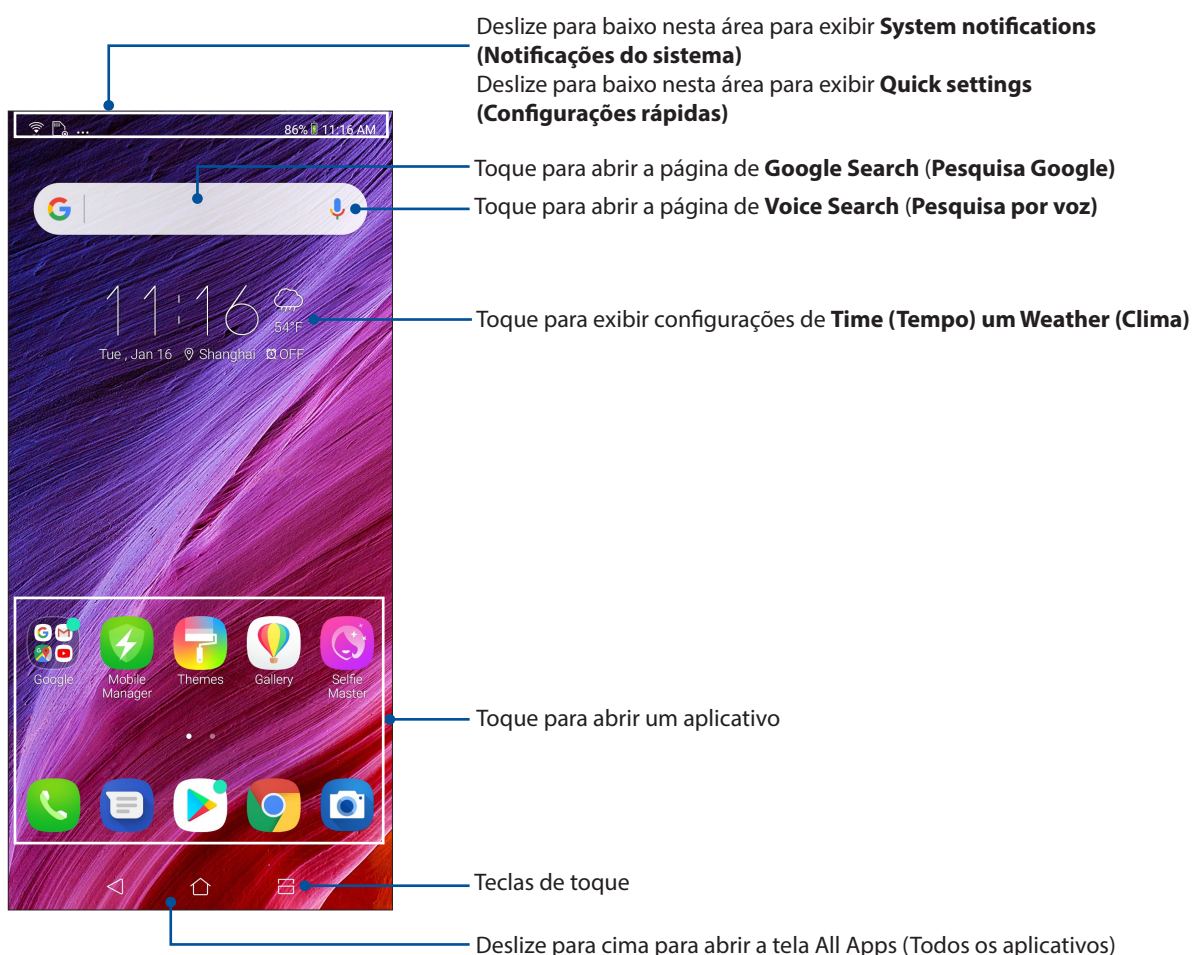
Deslize para baixo nesta área para exibir **System notifications (Notificações do sistema)**
Deslize para baixo nesta área para exibir **Quick settings (Configurações rápidas)**

86% 11:16 AM

Toque para abrir a página de **Google Search** (**Pesquisa Google)**

Toque para abrir a página de **Voice Search** (**Pesquisa por voz)**

11:16
54°F
Tue , Jan 16 Shanghai OFF

Toque para exibir configurações de **Time (Tempo) um Weather (Clima)**

Google
Mobile Manager
Themes
Gallery
Selfie Master

Toque para abrir um aplicativo

Teclas de toque

Deslize para cima para abrir a tela All Apps (Todos os aplicativos)